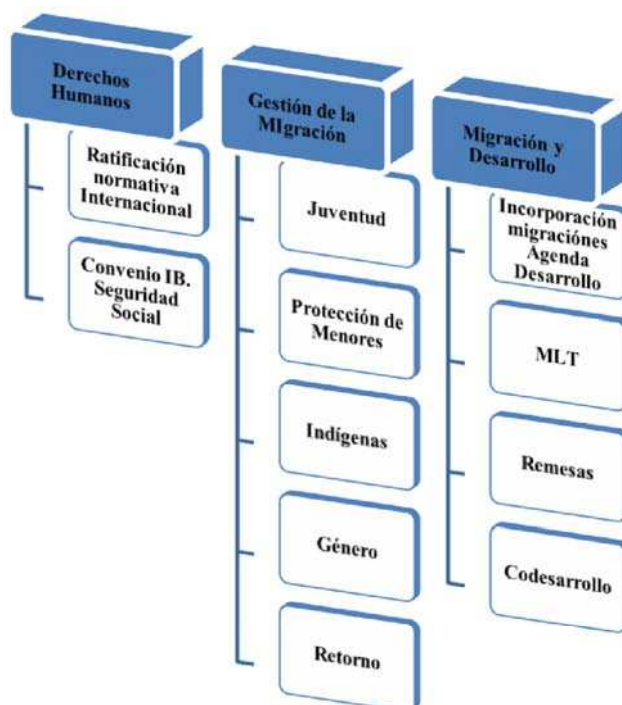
Derechos Humanos

Ratificación normativa Internacional

Convenio IB. Seguridad Social

Gestión de la MIgración

Juventud

Protección de Menores

Indígenas

Género

Retorno

Migración y Desarrollo

Incorporación migraciónes Agenda Desarrollo

MLT

Remesas

Codesarrollo